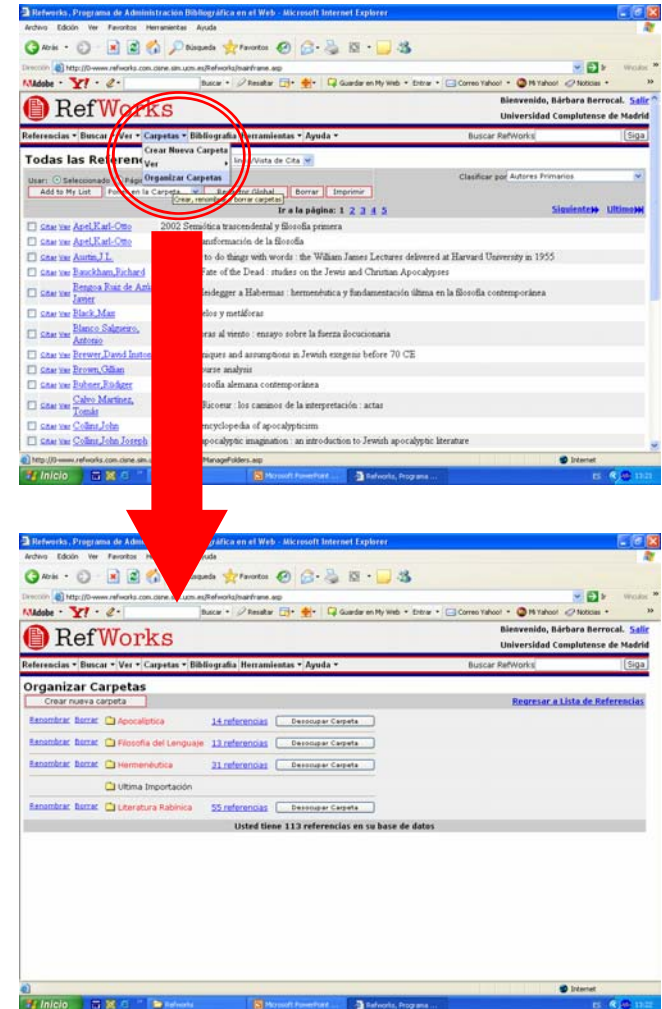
Refworks, Programa de Administración Bibliográfica en el Web - Microsoft Internet Explorer

Archivo Edición Ver Favoritos Herramientas Ayuda

Atrás Búsqueda Favoritos

Dirección http://0-www.refworks.com.cisne.sim.ucm.es/Refworks/mainframe.asp Ir Vínculos

Adobe Y! Buscar Resaltar Guardar en My Web Entrar Correo Yahoo! Mi Yahoo! Noticias

RefWorks

Bienvenido, Bárbara Berrocal. Salir
Universidad Complutense de Madrid

Referencias Buscar Ver Carpetas Bibliografía Herramientas Ayuda Buscar RefWorks Siga

Crear Nueva Carpeta
Ver
Organizar Carpetas
Crear, renombrar, borrar carpetas

Todas las Referen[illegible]

Usar: Seleccionado Pág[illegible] Vista de Cita

Clasificar por Autores Primarios

Add to My List Poner en la Carpeta Reemplazar Global Borrar Imprimir

Ir a la página: 1 2 3 4 5 Siguiente Ultimo

| | | |
|---|---|---|
| Citar Ver | Apel,Karl-Otto | 2002 Semiótica trascendental y filosofía primera |
| Citar Ver | Apel,Karl-Otto | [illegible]ansformación de la filosofía |
| Citar Ver | Austin,J.L. | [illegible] to do things with words : the William James Lectures delivered at Harvard University in 1955 |
| Citar Ver | Bauckham,Richard | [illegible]Fate of the Dead : studies on the Jews and Christian Apocalypses |
| Citar Ver | Bengoa Ruiz de Azú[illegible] Javier | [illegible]eidegger a Habermas : hermenéutica y fundamentación última en la filosofía contemporánea |
| Citar Ver | Black,Max | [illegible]elos y metáforas |
| Citar Ver | Blanco Salgueiro, Antonio | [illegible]ras al viento : ensayo sobre la fuerza ilocucionaria |
| Citar Ver | Brewer,David Inston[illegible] | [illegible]iques and assumptions in Jewish exegesis before 70 CE |
| Citar Ver | Brown,Gillian | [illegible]ourse analysis |
| Citar Ver | Bubner,Rüdiger | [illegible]osofía alemana contemporánea |
| Citar Ver | Calvo Martínez, Tomás | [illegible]Ricoeur : los caminos de la interpretación : actas |
| Citar Ver | Collins,John | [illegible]encyclopedia of apocalypticism |
| Citar Ver | Collins,John Joseph | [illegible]apocalyptic imagination : an introduction to Jewish apocalyptic literature |

http://0-www.refworks.com.cisne.sim.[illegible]ManageFolders.asp Internet

Inicio Microsoft PowerPoint ... Refworks, Programa ... ES 13:21

Refworks, Programa de Admini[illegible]gráfica en el Web - Microsoft Internet Explorer

Archivo Edición Ver Favoritos H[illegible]yuda

Atrás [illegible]úsqueda Favoritos

Dirección http://0-www.refworks.com.cisne.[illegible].ucm.es/Refworks/mainframe.asp Ir Vínculos

Adobe Y! Buscar Resaltar Guardar en My Web Entrar Correo Yahoo! Mi Yahoo! Noticias

RefWorks

Bienvenido, Bárbara Berrocal. Salir
Universidad Complutense de Madrid

Referencias Buscar Ver Carpetas Bibliografía Herramientas Ayuda Buscar RefWorks Siga

Organizar Carpetas

Crear nueva carpeta

Regresar a Lista de Referencias

Renombrar Borrar Apocalíptica 14 referencias Desocupar Carpeta
Renombrar Borrar Filosofía del Lenguaje 13 referencias Desocupar Carpeta
Renombrar Borrar Hermenéutica 31 referencias Desocupar Carpeta
Ultima Importación
Renombrar Borrar Literatura Rabínica 55 referencias Desocupar Carpeta

Usted tiene 113 referencias en su base de datos

Internet

Inicio Refworks Microsoft PowerPoint ... Refworks, Programa ... ES 13:22